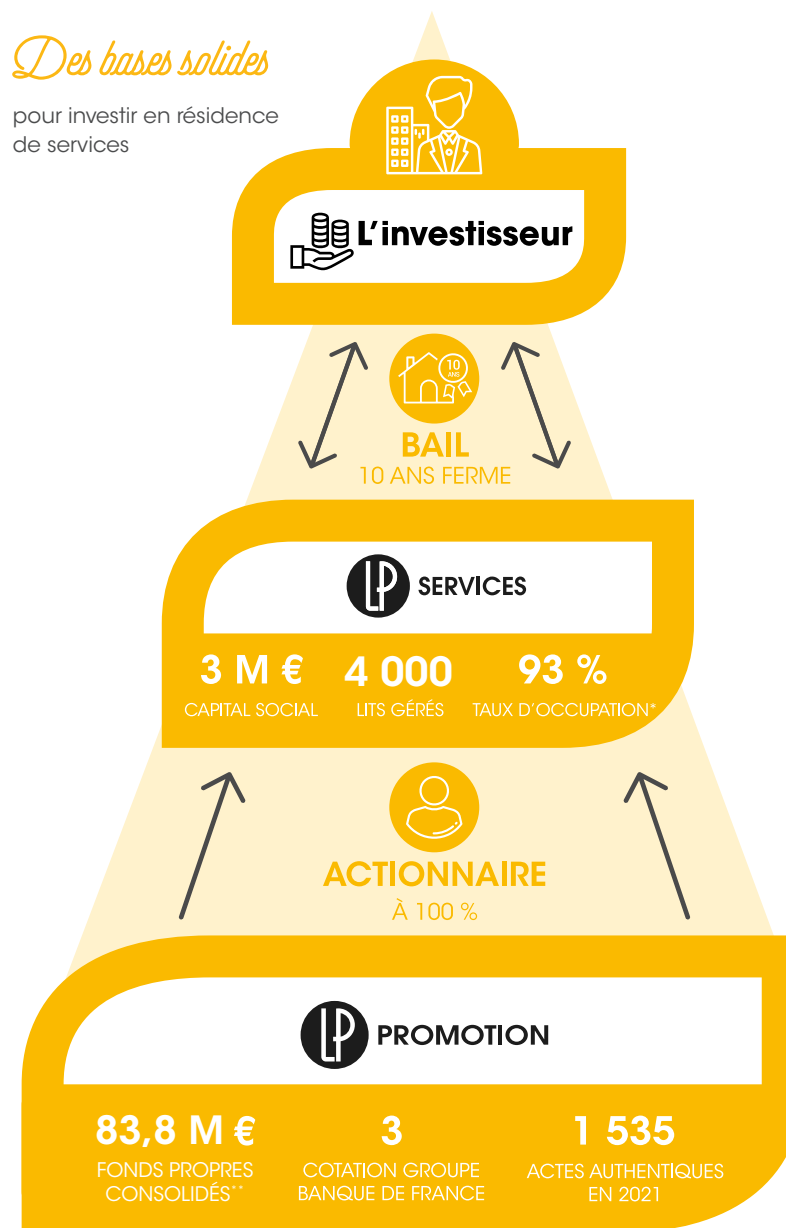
Des bases solides

pour investir en résidence de services

L'investisseur

10 ANS

BAIL
10 ANS FERME

LP SERVICES

3 M €
CAPITAL SOCIAL

4 000
LITS GÉRÉS

93 %
TAUX D'OCCUPATION*

ACTIONNAIRE
À 100 %

LP PROMOTION

83,8 M €
FONDS PROPRES CONSOLIDÉS**

3
COTATION GROUPE BANQUE DE FRANCE

1 535
ACTES AUTHENTIQUES EN 2021